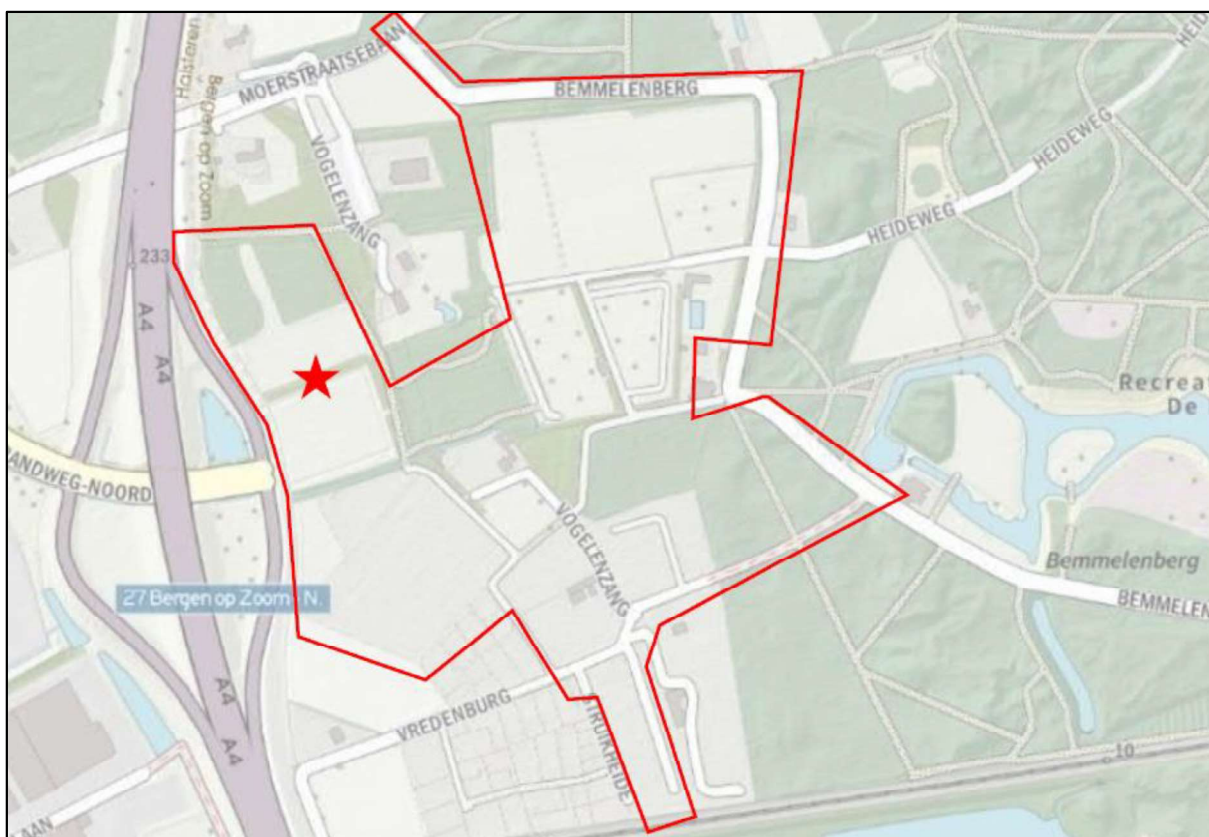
Haisteren
Bergen op Zoom
MOERSTRAATSEBAAN
BEMMELENBERG
HEIDE
HEIDEWEG
HEIDEWEG
VOGELENZANG
233
A4
A4
Recrea
De
ANDWEG-NOORD
VOGELENZANG
Bemmelenberg
BEMMELEN
27 Bergen op Zoom - N.
A4
A4
VREDENBURG
TRUIKHEIDE
10
AAN